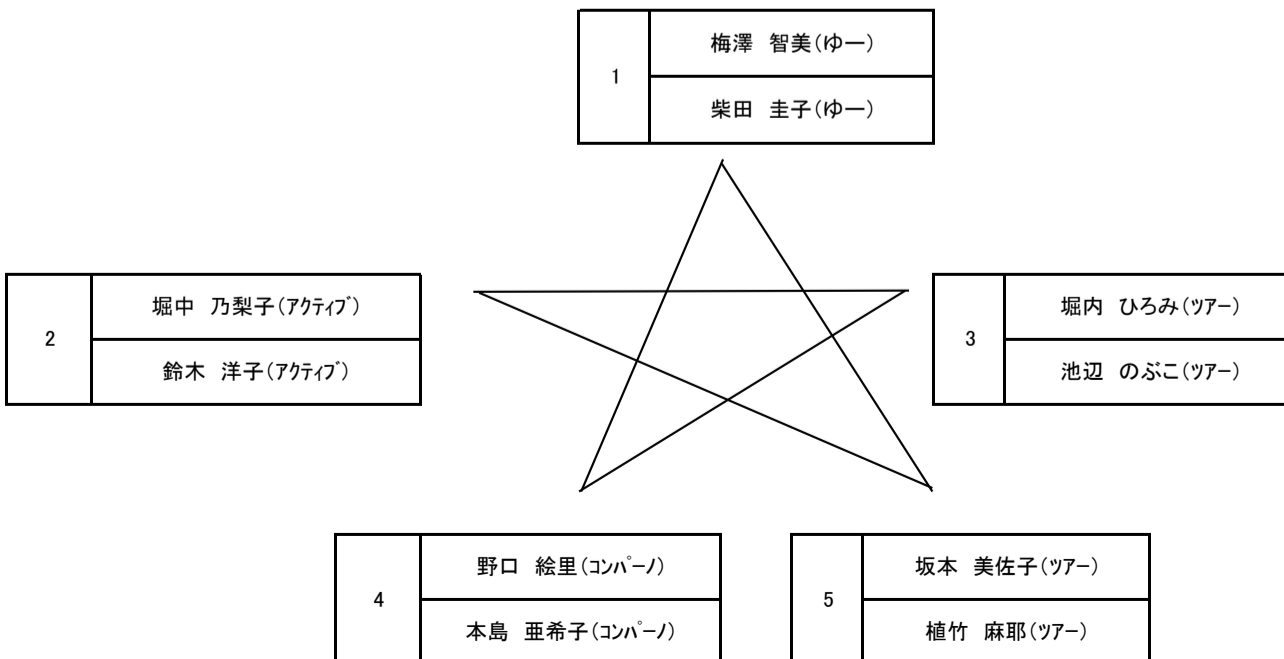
| 1 | 梅澤　智美(ゆー) |
|---|---|
| | 柴田　圭子(ゆー) |

| 2 | 堀中　乃梨子(アクティブ) |
|---|---|
| | 鈴木　洋子(アクティブ) |

| 3 | 堀内　ひろみ(ツアー) |
|---|---|
| | 池辺　のぶこ(ツアー) |

| 4 | 野口　絵里(コンパーノ) |
|---|---|
| | 本島　亜希子(コンパーノ) |

| 5 | 坂本　美佐子(ツアー) |
|---|---|
| | 植竹　麻耶(ツアー) |